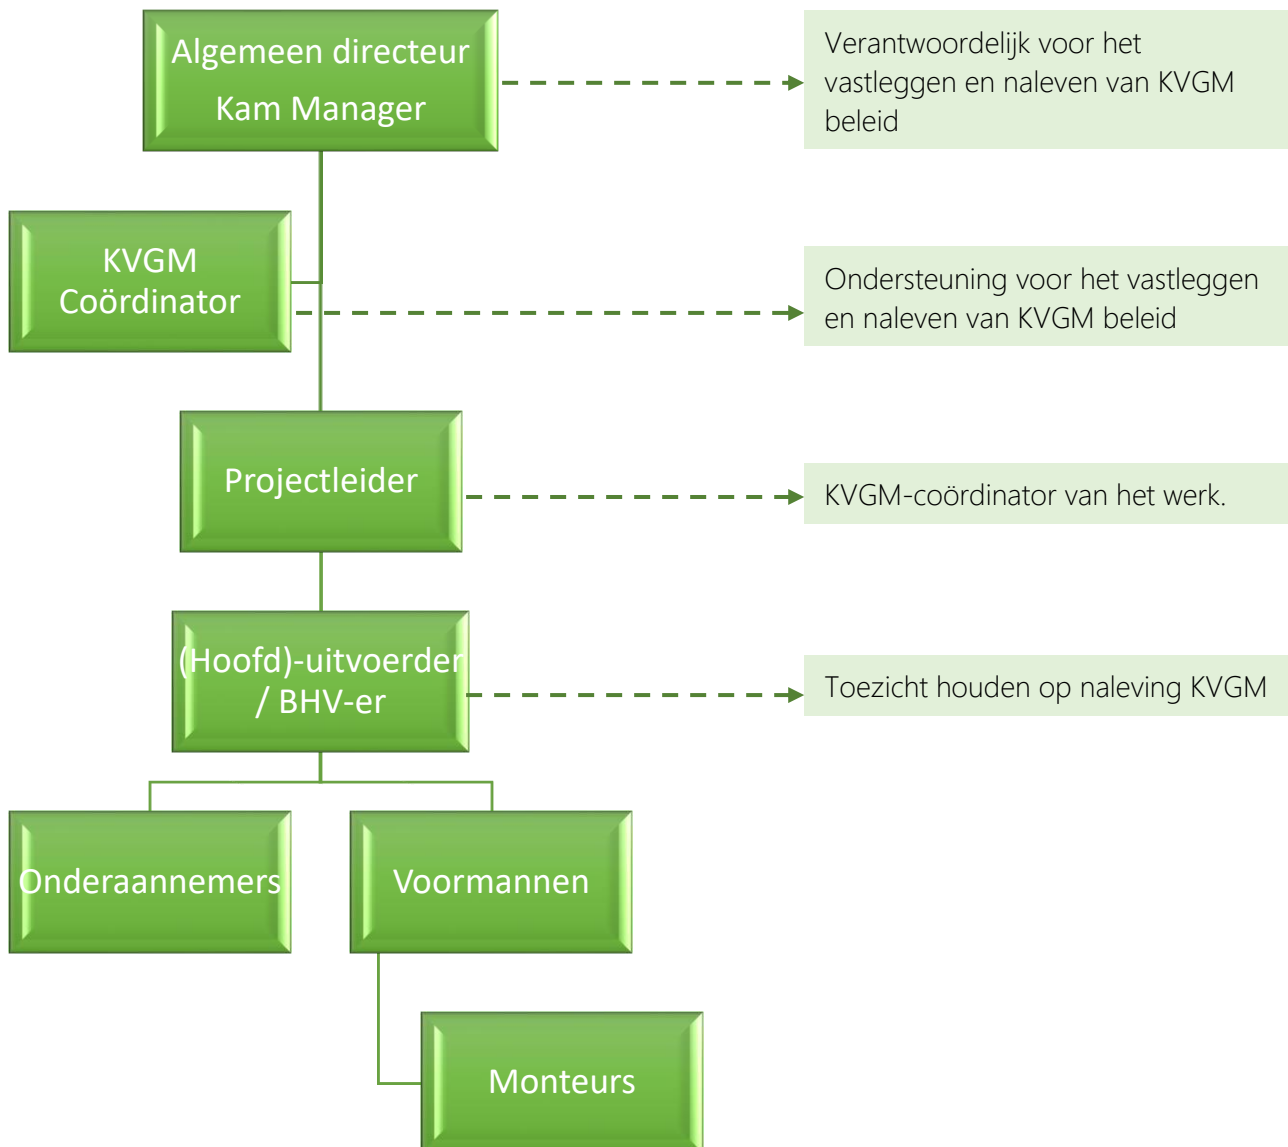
Algemeen directeur
Kam Manager

Verantwoordelijk voor het vastleggen en naleven van KVGM beleid

KVGM Coördinator

Ondersteuning voor het vastleggen en naleven van KVGM beleid

Projectleider

KVGM-coördinator van het werk.

(Hoofd)-uitvoerder / BHV-er

Toezicht houden op naleving KVGM

Onderaannemers

Voormannen

Monteurs